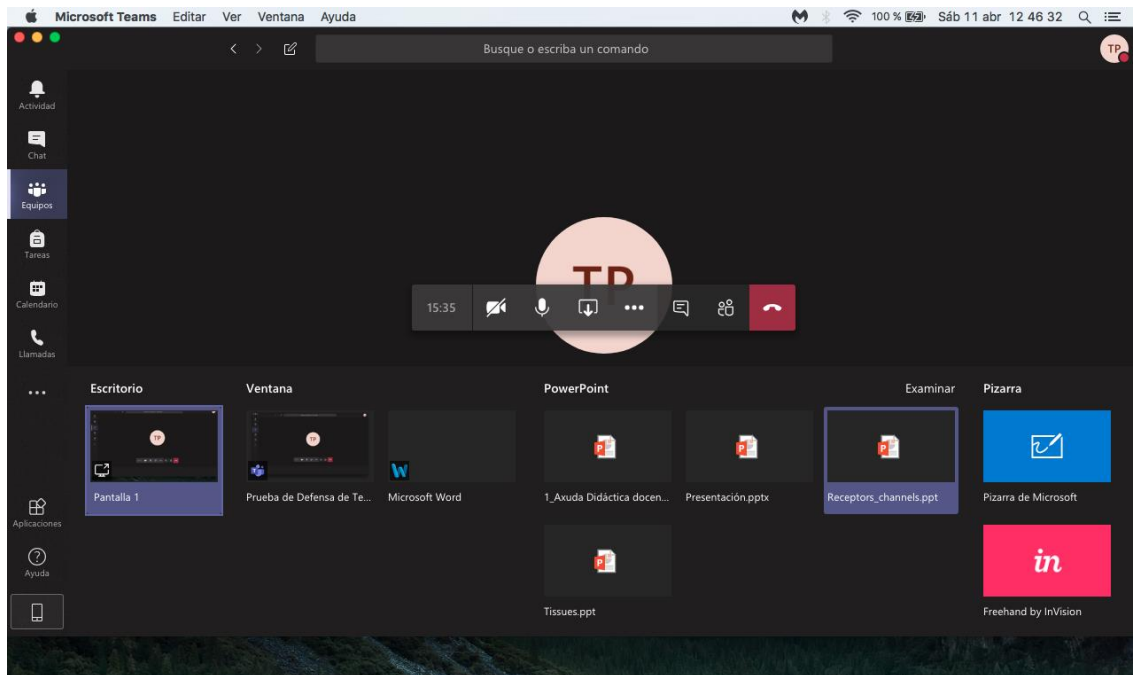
Microsoft Teams Editar Ver Ventana Ayuda

100 % Sáb 11 abr 12 46 32

Busque o escriba un comando

TP

Actividad

Chat

Equipos

Tareas

Calendario

Llamadas

...

Aplicaciones

Ayuda

TP

15:35

Escritorio

Ventana

PowerPoint

Examinar

Pizarra

TP

Pantalla 1

TP

Prueba de Defensa de Te...

Microsoft Word

1_Axuda Didáctica docen...

Presentación.pptx

Receptors_channels.ppt

Pizarra de Microsoft

Tissues.ppt

in

Freehand by InVision